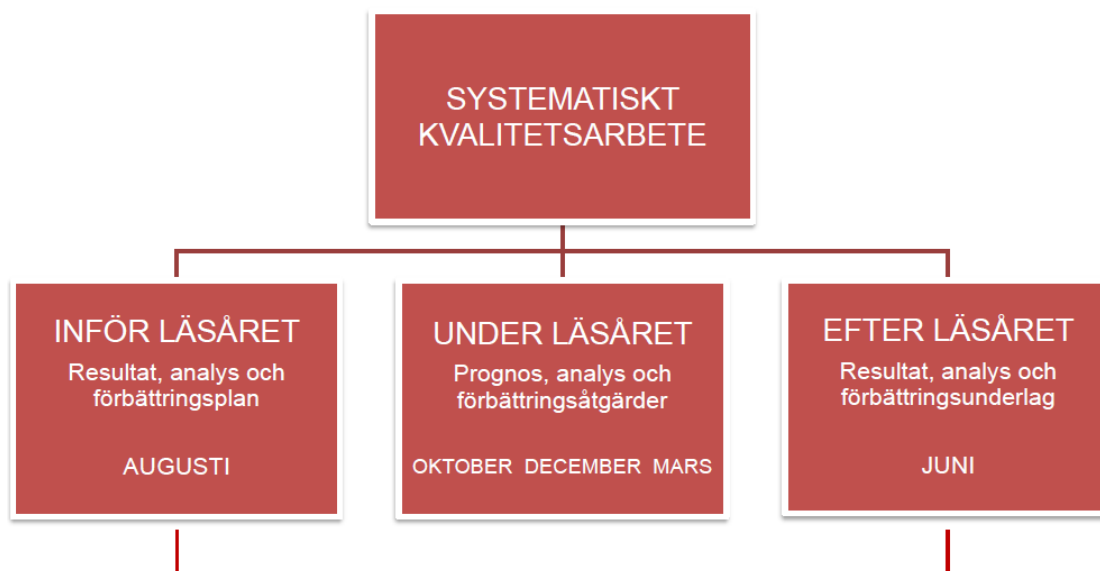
SYSTEMATISKT KVALITETSARBETE

INFÖR LÄSÅRET
Resultat, analys och förbättringsplan

AUGUSTI

UNDER LÄSÅRET
Prognos, analys och förbättringsåtgärder

OKTOBER DECEMBER MARS

EFTER LÄSÅRET
Resultat, analys och förbättringsunderlag

JUNI